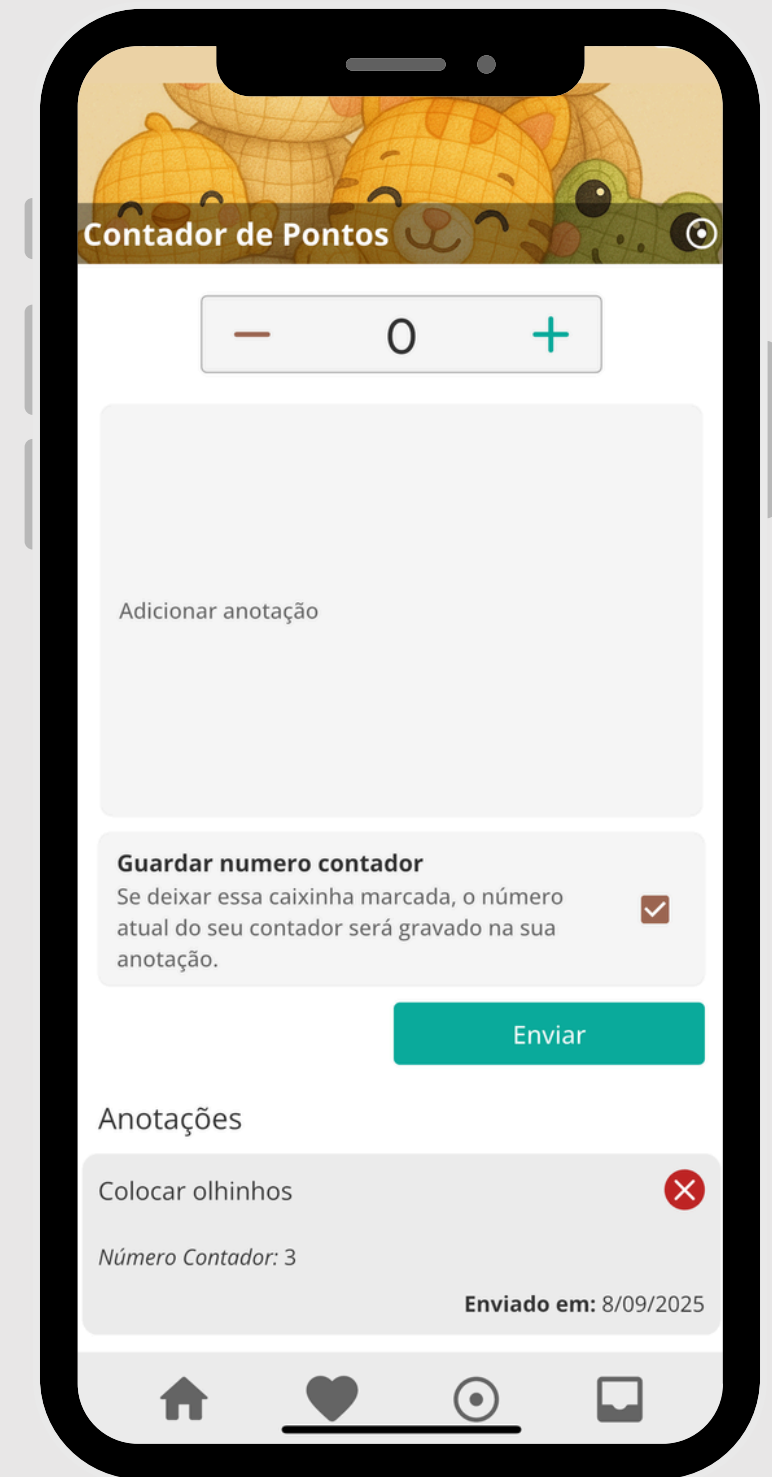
Contador de Pontos

−  0  +

Adicionar anotação

**Guardar numero contador**
Se deixar essa caixinha marcada, o número atual do seu contador será gravado na sua anotação.

Enviar

Anotações

Colocar olhinhos

*Número Contador:* 3

**Enviado em:** 8/09/2025